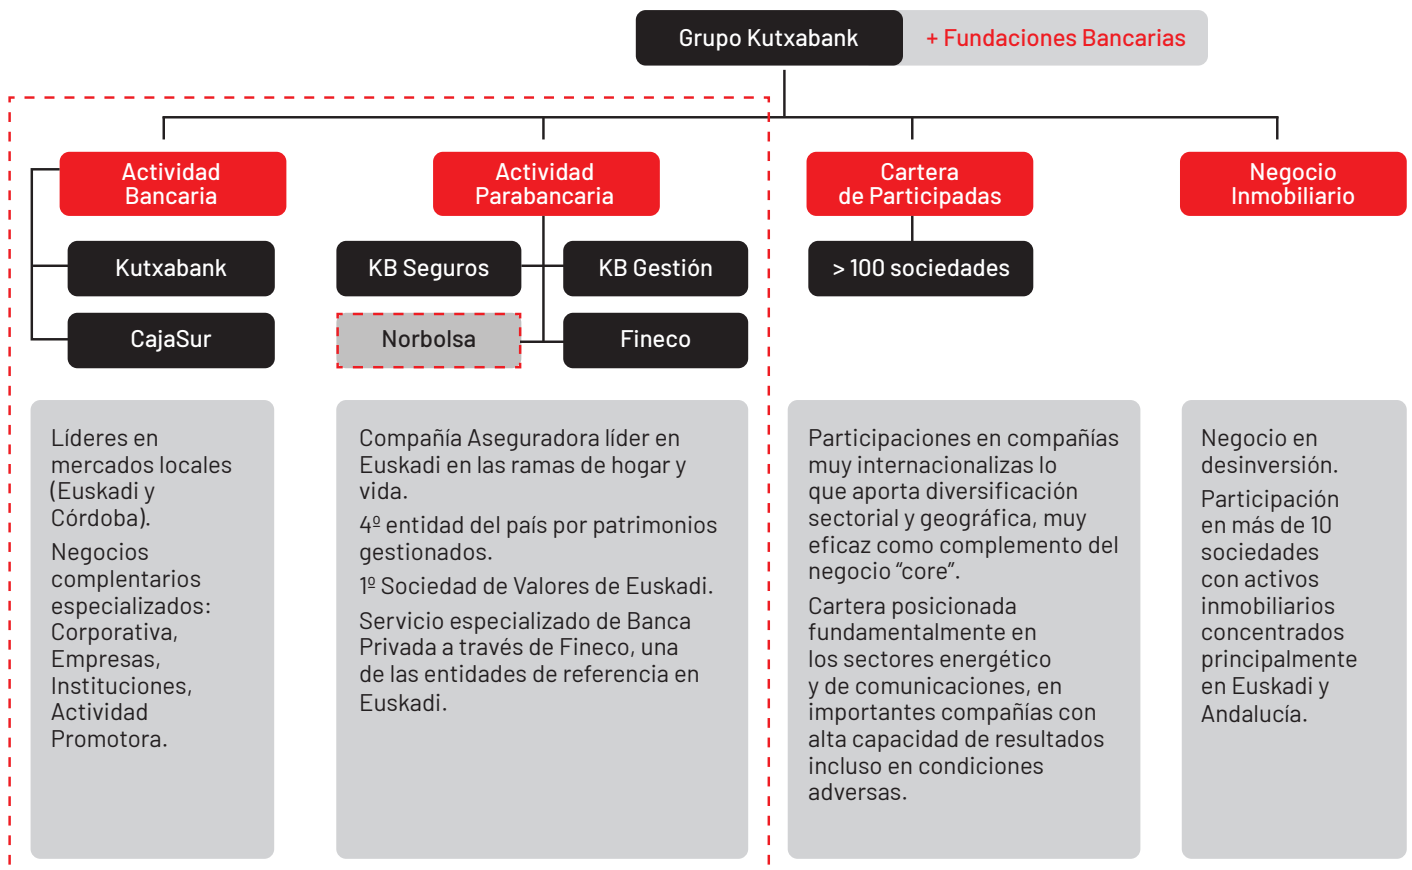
Grupo Kutxabank + Fundaciones Bancarias

Actividad Bancaria

Kutxabank

CajaSur

Actividad Parabancaria

KB Seguros

KB Gestión

Norbolsa

Fineco

Cartera de Participadas

> 100 sociedades

Negocio Inmobiliario

Líderes en mercados locales (Euskadi y Córdoba).

Negocios complentarios especializados: Corporativa, Empresas, Instituciones, Actividad Promotora.

Compañía Aseguradora líder en Euskadi en las ramas de hogar y vida.

4º entidad del país por patrimonios gestionados.

1º Sociedad de Valores de Euskadi.

Servicio especializado de Banca Privada a través de Fineco, una de las entidades de referencia en Euskadi.

Participaciones en compañías muy internacionalizas lo que aporta diversificación sectorial y geográfica, muy eficaz como complemento del negocio "core".

Cartera posicionada fundamentalmente en los sectores energético y de comunicaciones, en importantes compañías con alta capacidad de resultados incluso en condiciones adversas.

Negocio en desinversión.

Participación en más de 10 sociedades con activos inmobiliarios concentrados principalmente en Euskadi y Andalucía.